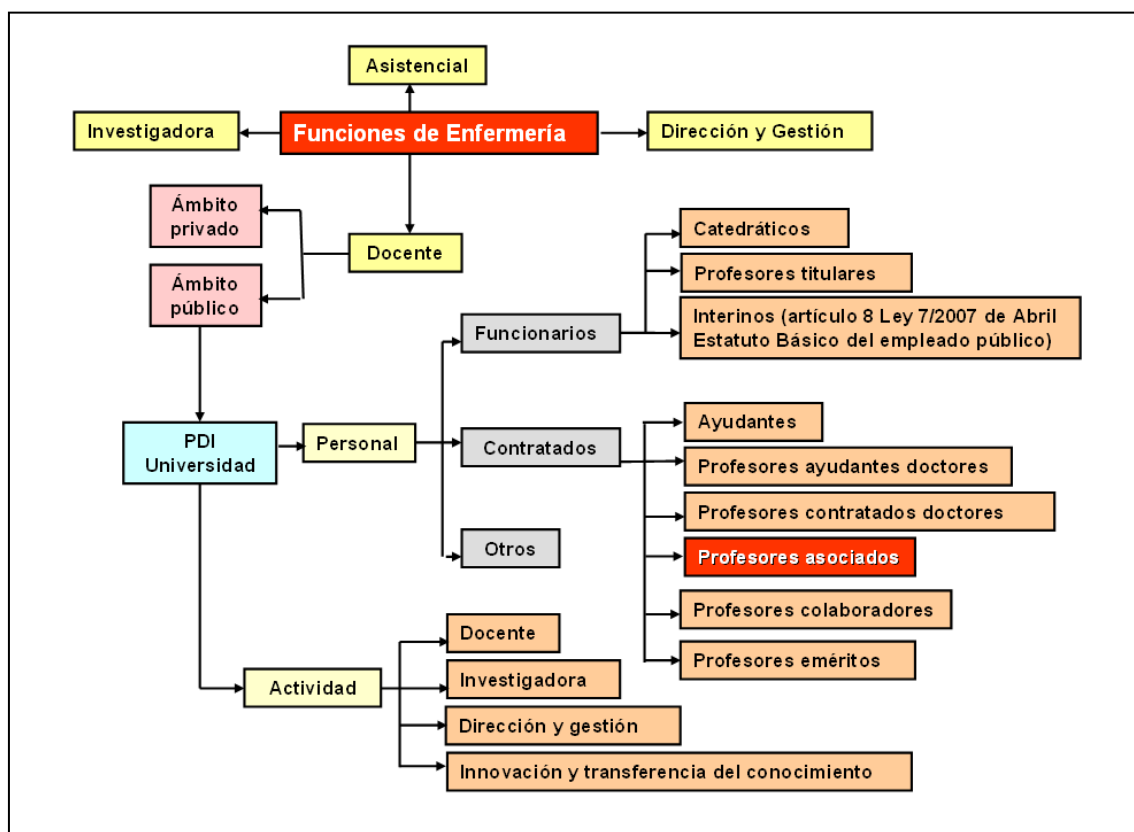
Asistencial

Investigadora

Funciones de Enfermería

Dirección y Gestión

Ámbito privado

Docente

Ámbito público

Catedráticos

Profesores titulares

Interinos (artículo 8 Ley 7/2007 de Abril Estatuto Básico del empleado público)

Funcionarios

PDI Universidad

Personal

Contratados

Ayudantes

Profesores ayudantes doctores

Profesores contratados doctores

Otros

Profesores asociados

Profesores colaboradores

Profesores eméritos

Docente

Actividad

Investigadora

Dirección y gestión

Innovación y transferencia del conocimiento